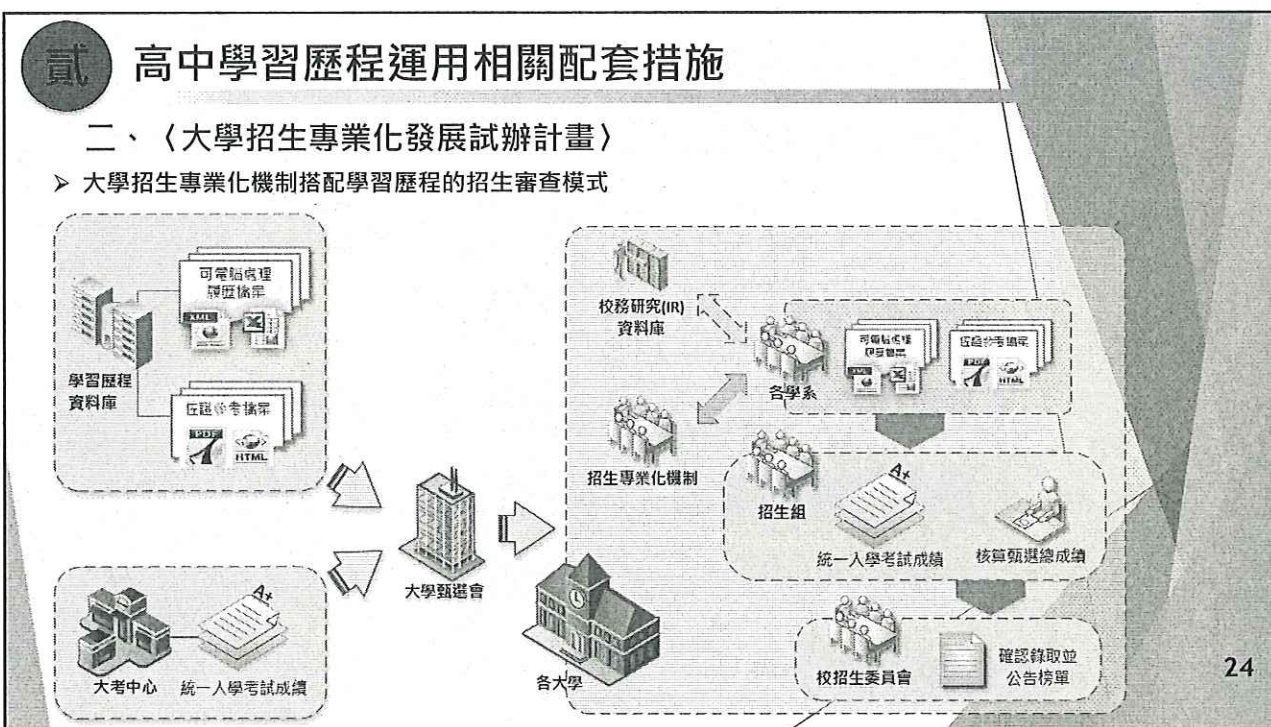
貳 高中學習歷程運用相關配套措施

二、〈大學招生專業化發展試辦計畫〉

➢ 大學招生專業化機制搭配學習歷程的招生審查模式

可電腦處理
履歷檔案

XML

學習歷程
資料庫

佐證參考檔案

PDF HTML

大考中心 統一入學考試成績

大學甄選會

校務研究(IR)
資料庫

可電腦處理
履歷檔案

佐證參考檔案

各學系

招生專業化機制

招生組

統一入學考試成績

核算甄選總成績

各大學

校招生委員會

確認錄取並
公告榜單

24